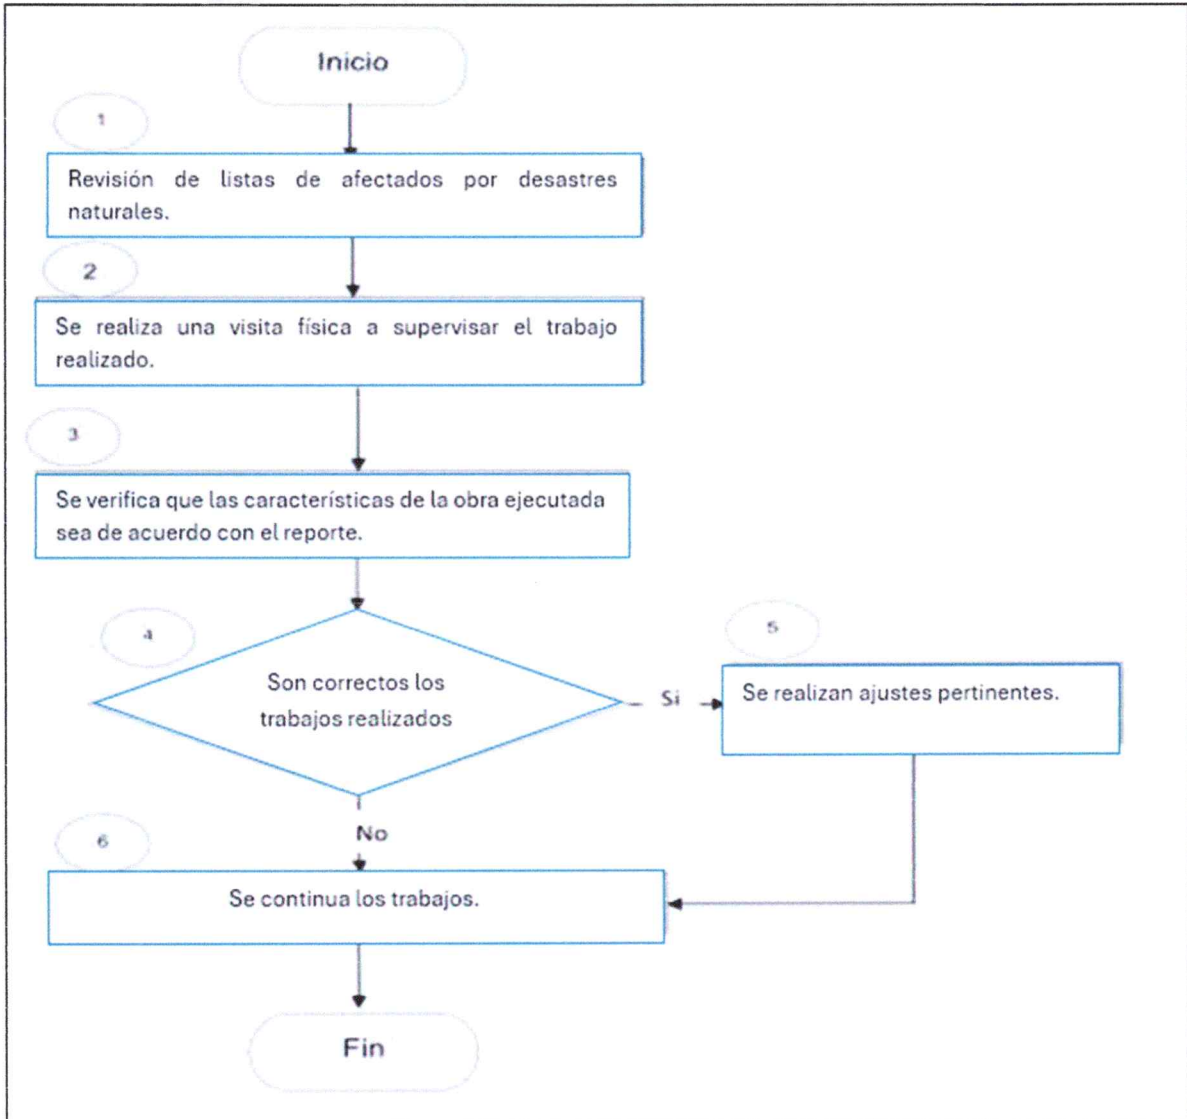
Inicio

1

Revisión de listas de afectados por desastres naturales.

2

Se realiza una visita física a supervisar el trabajo realizado.

3

Se verifica que las características de la obra ejecutada sea de acuerdo con el reporte.

4

Son correctos los trabajos realizados

Si

5

Se realizan ajustes pertinentes.

No

6

Se continua los trabajos.

Fin